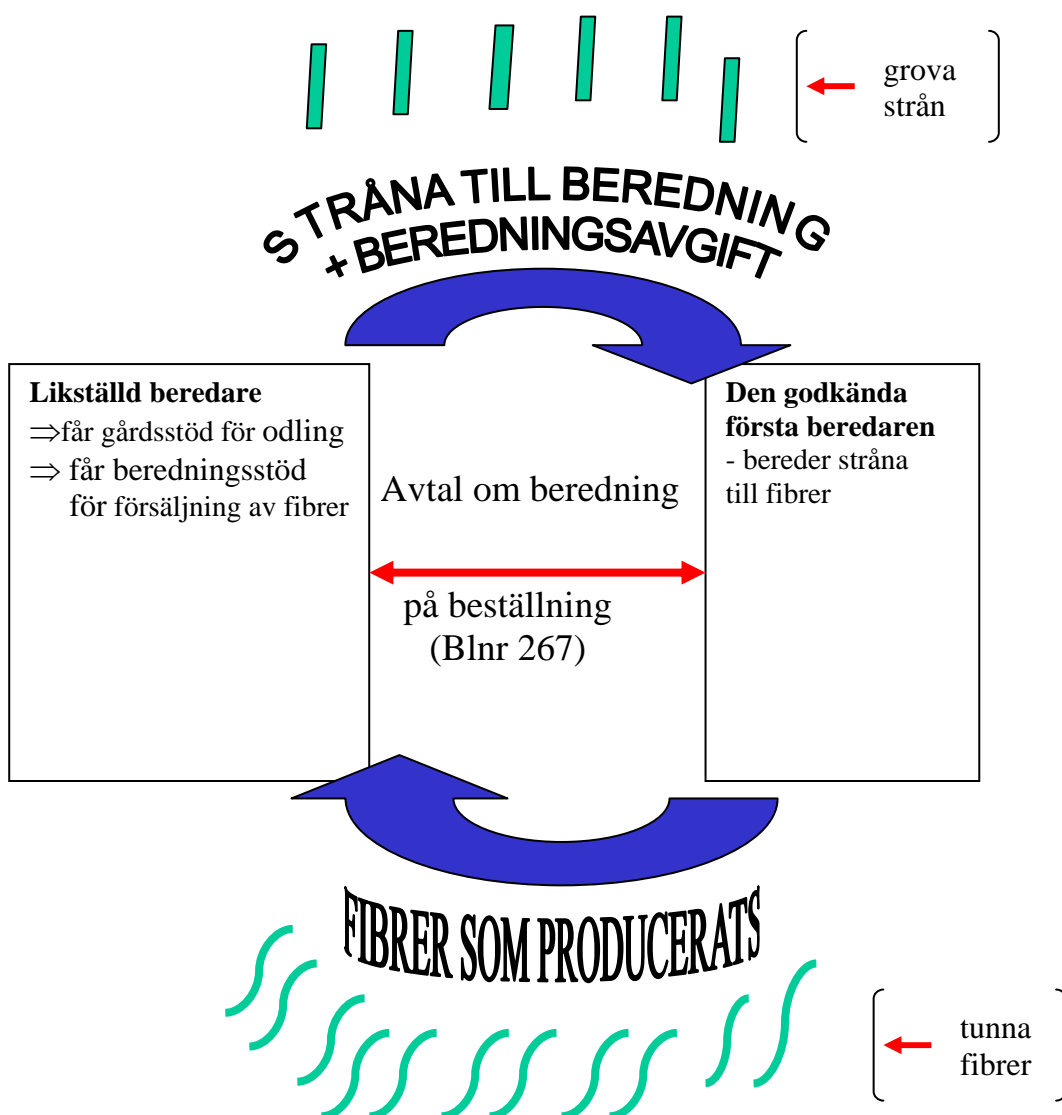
grova strån

STRÅNA TILL BEREDNING + BEREDNINGSAVGIFT

**Likställd beredare**
⇒får gårdsstöd för odling
⇒ får beredningsstöd för försäljning av fibrer

Avtal om beredning

på beställning (Blnr 267)

**Den godkända första beredaren**
- bereder stråna till fibrer

FIBRER SOM PRODUCERATS

tunna fibrer